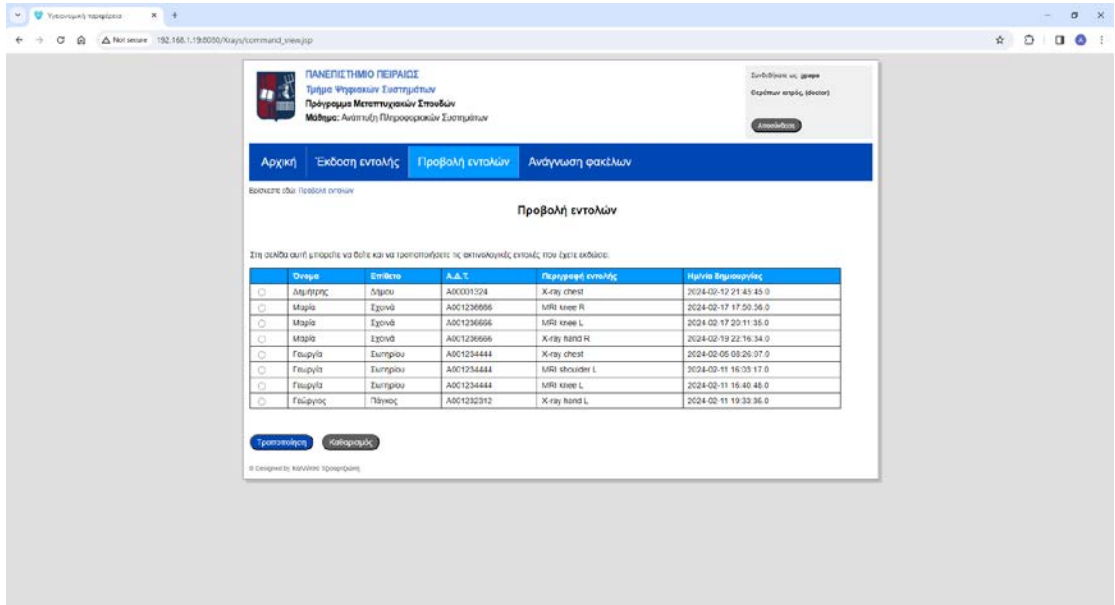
Υγειονομική περίθαλψη

Not secure 192.168.1.19:8080/Xrays/command_view.jsp

ΠΑΝΕΠΙΣΤΗΜΙΟ ΠΕΙΡΑΙΩΣ
Τμήμα Ψηφιακών Συστημάτων
Πρόγραμμα Μεταπτυχιακών Σπουδών
Μάθημα: Ανάπτυξη Πληροφοριακών Συστημάτων

Συνδεδεμένος ως: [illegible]
Θεράπων ιατρός (doctor)

Αποσύνδεση

Αρχική | Έκδοση εντολής | Προβολή εντολών | Ανάγνωση φακέλων

Βρίσκεστε εδώ: Προβολή εντολών

Προβολή εντολών

Στη σελίδα αυτή μπορείτε να δείτε και να τροποποιήσετε τις ακτινολογικές εντολές που έχετε εκδώσει:

| | Όνομα | Επίθετο | Α.Δ.Τ. | Περιγραφή εντολής | Ημ/νία δημιουργίας |
|---|---|---|---|---|---|
| ○ | Δημήτρης | Δήμου | A00001324 | X-ray chest | 2024-02-12 21:45:45.0 |
| ○ | Μαρία | Σχοινά | A001236666 | MRI knee R | 2024-02-17 17:50:36.0 |
| ○ | Μαρία | Σχοινά | A001236666 | MRI knee L | 2024-02-17 20:11:35.0 |
| ○ | Μαρία | Σχοινά | A001236666 | X-ray hand R | 2024-02-19 22:16:34.0 |
| ○ | Γεωργία | Σωτηρίου | A001234444 | X-ray chest | 2024-02-05 08:26:07.0 |
| ○ | Γεωργία | Σωτηρίου | A001234444 | MRI shoulder L | 2024-02-11 16:03:17.0 |
| ○ | Γεωργία | Σωτηρίου | A001234444 | MRI knee L | 2024-02-11 16:40:48.0 |
| ○ | Γεώργιος | Πάγκος | A001232312 | X-ray hand L | 2024-02-11 19:33:36.0 |

Τροποποίηση | Καθαρισμός

© Designed by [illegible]